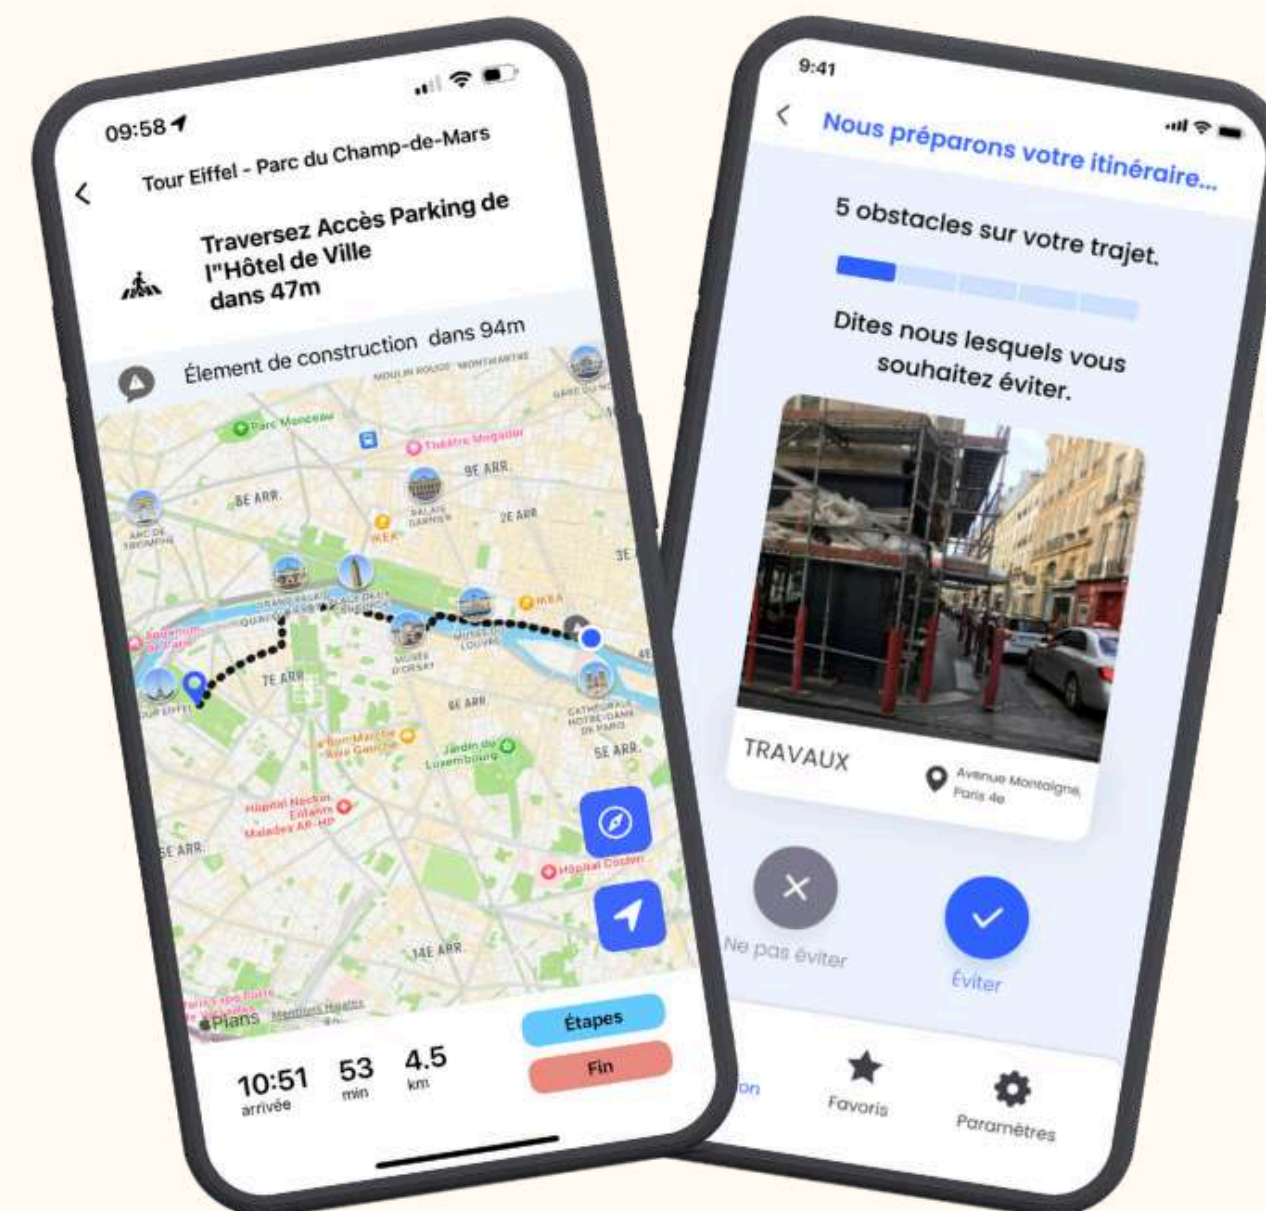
09:58

Tour Eiffel - Parc du Champ-de-Mars

Traversez Accès Parking de l'"Hôtel de Ville dans 47m

Élement de construction dans 94m

MOULIN ROUGE MONTMARTRE

GARE DU NORD

Parc Monceau

Théâtre Mogador

8E ARR.

9E ARR.

ARC DE TRIOMPHE

PALAIS GARNIER

2E ARR.

IKEA

3E

GRAND PALAIS

QUAI D'ORSAY

IKEA

MUSÉE DU LOUVRE

Aquarium de Paris

TOUR EIFFEL

7E ARR.

MUSÉE D'ORSAY

6E ARR.

CATHÉDRALE NOTRE-DAME DE PARIS

Le Bon Marché Rive Gauche

Jardin du Luxembourg

5E ARR.

Hôpital Necker Enfants Malades AP-HP

Hôpital Cochin

14E ARR.

Plans

10:51 arrivée

53 min

4.5 km

Étapes

Fin

9:41

Nous préparons votre itinéraire...

5 obstacles sur votre trajet.

Dites nous lesquels vous souhaitez éviter.

TRAVAUX

Avenue Montaigne Paris 4e

Ne pas éviter

Éviter

on

Favoris

Paramètres